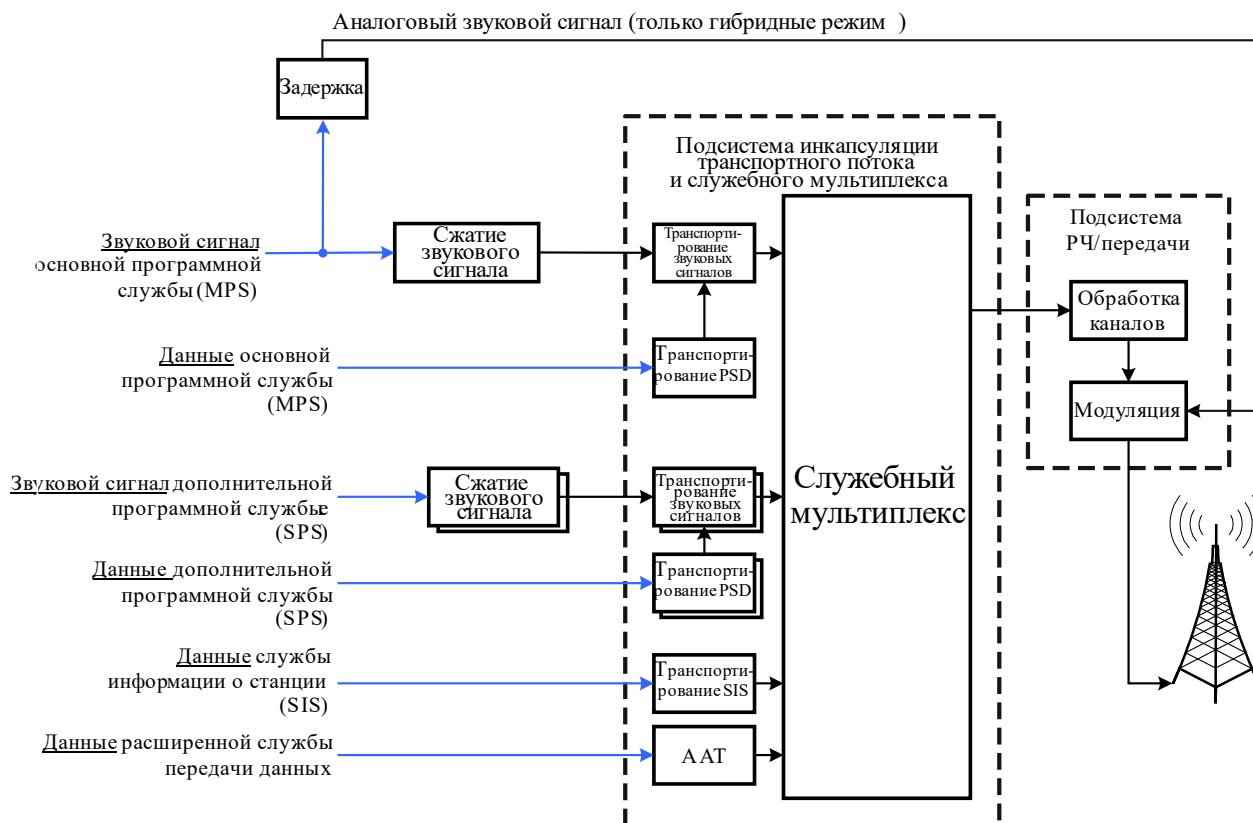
Аналоговый звуковой сигнал (только гибридные режим )

Задержка

Подсистема инкапсуляции транспортного потока и служебного мультиплекса

Подсистема РЧ/передачи

Звуковой сигнал основной программной службы (MPS)

Сжатие звукового сигнала

Транспортирование звуковых сигналов

Обработка каналов

Данные основной программной службы (MPS)

Транспортирование PSD

Модуляция

Звуковой сигнал дополнительной программной службе (SPS)

Сжатие звукового сигнала

Транспортирование звуковых сигналов

Служебный мультиплекс

Данные дополнительной программной службы (SPS)

Транспортирование PSD

Данные службы информации о станции (SIS)

Транспортирование SIS

Данные расширенной службы передачи данных

AAT